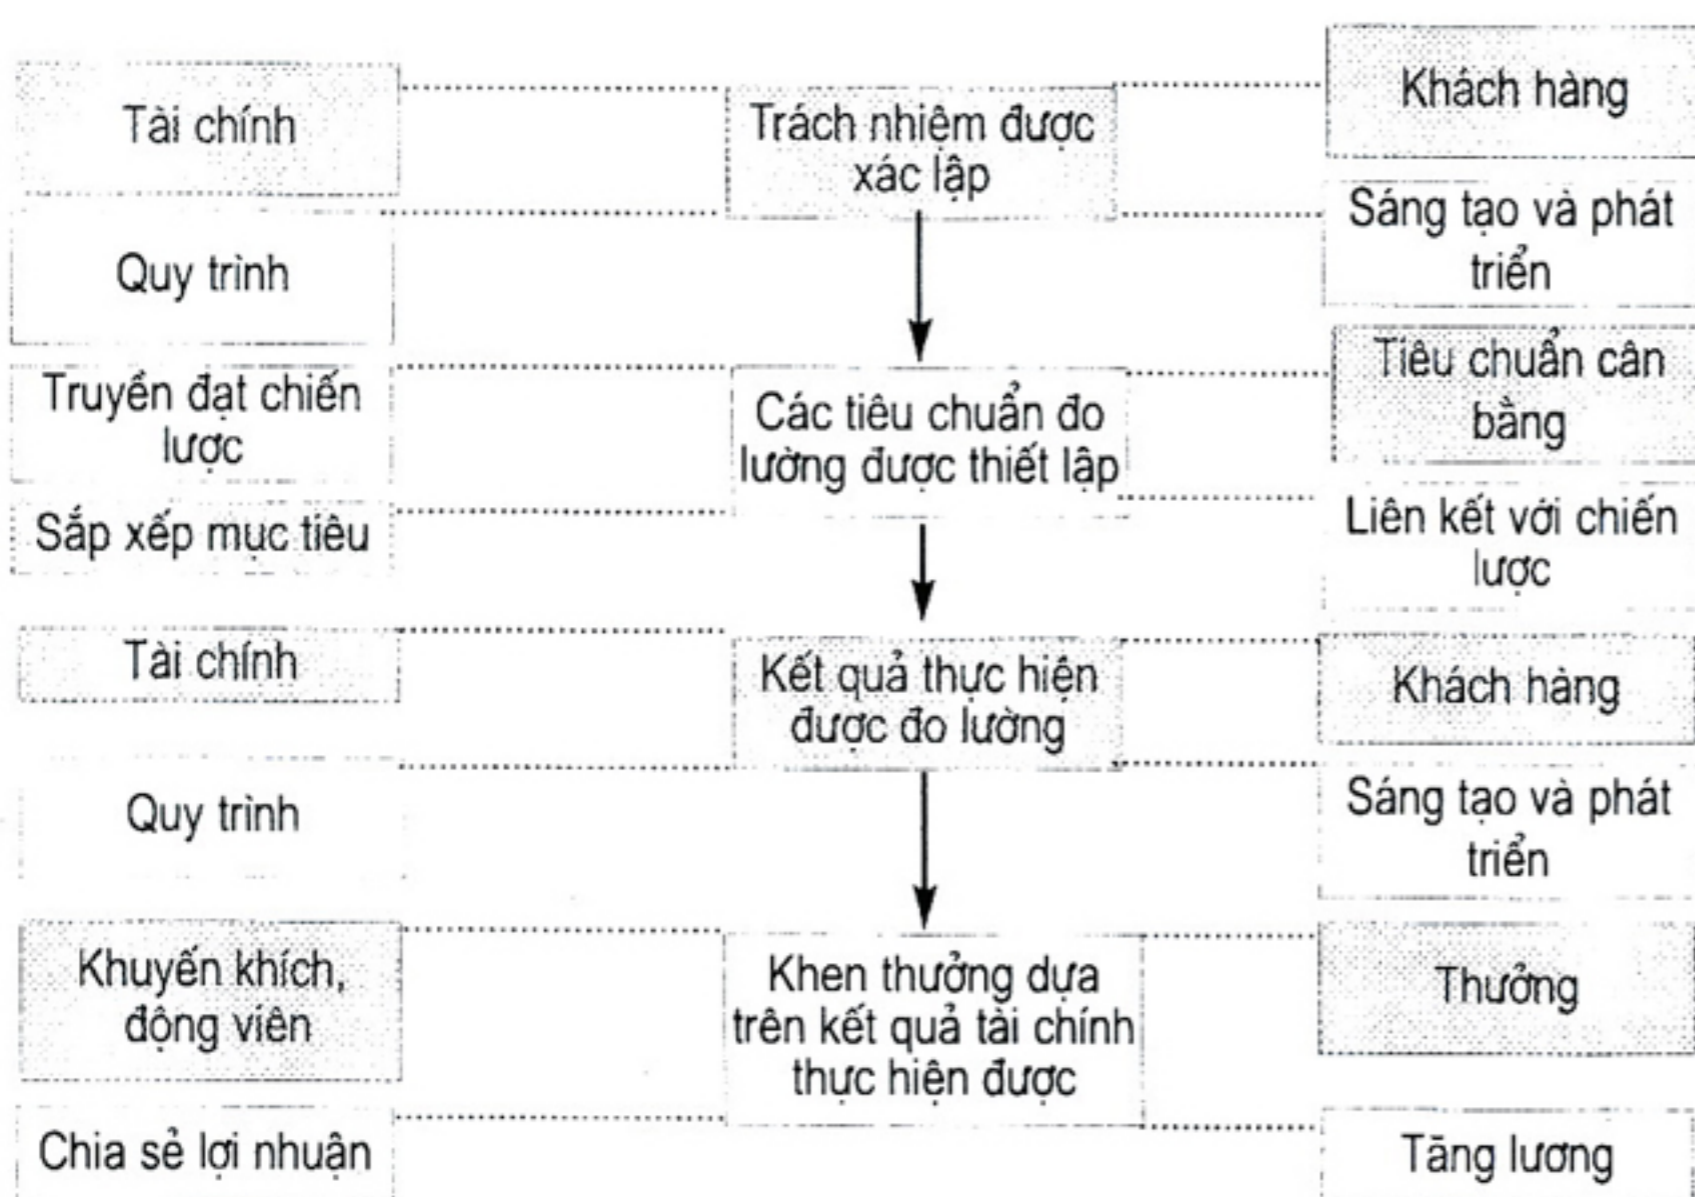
Tài chính

Trách nhiệm được xác lập

Khách hàng

Quy trình

Sáng tạo và phát triển

Truyền đạt chiến lược

Các tiêu chuẩn đo lường được thiết lập

Tiêu chuẩn cân bằng

Sắp xếp mục tiêu

Liên kết với chiến lược

Tài chính

Kết quả thực hiện được đo lường

Khách hàng

Quy trình

Sáng tạo và phát triển

Khuyến khích, động viên

Khen thưởng dựa trên kết quả tài chính thực hiện được

Thưởng

Chia sẻ lợi nhuận

Tăng lương